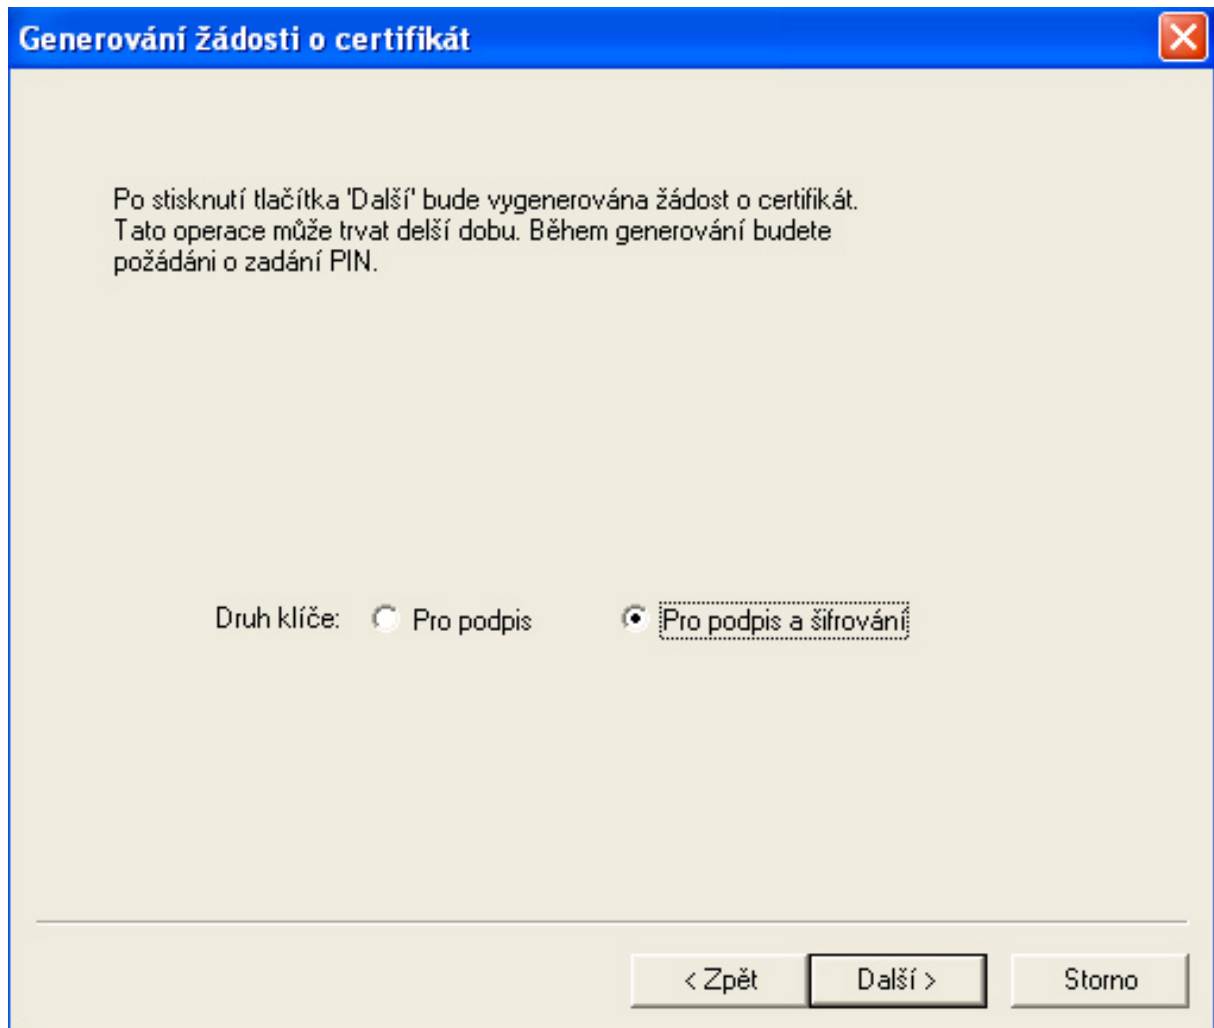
Generování žádosti o certifikát

Po stisknutí tlačítka 'Další' bude vygenerována žádost o certifikát. Tato operace může trvat delší dobu. Během generování budete požádáni o zadání PIN.

Druh klíče: Pro podpis Pro podpis a šifrování

< Zpět Další > Storno